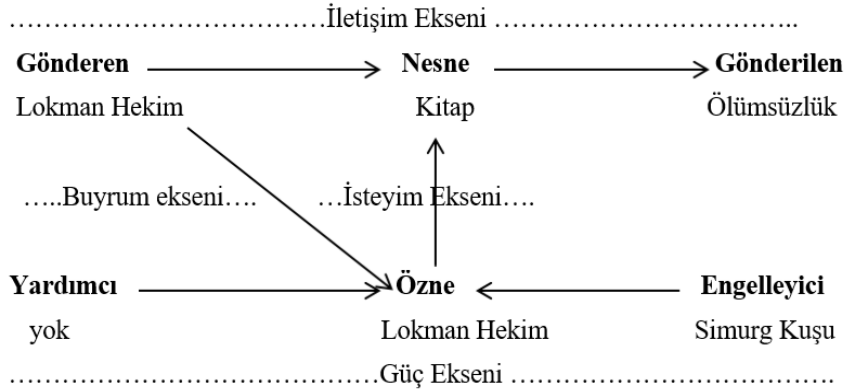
……………………………………İletişim Ekseni ……………………………………..

**Gönderen** **Nesne** **Gönderilen**

Lokman Hekim Kitap Ölümsüzlük

…..Buyrum ekseni…. …İsteyim Ekseni….

**Yardımcı** **Özne** **Engelleyici**

yok Lokman Hekim Simurg Kuşu

……………………………………Güç Ekseni ……………………………………